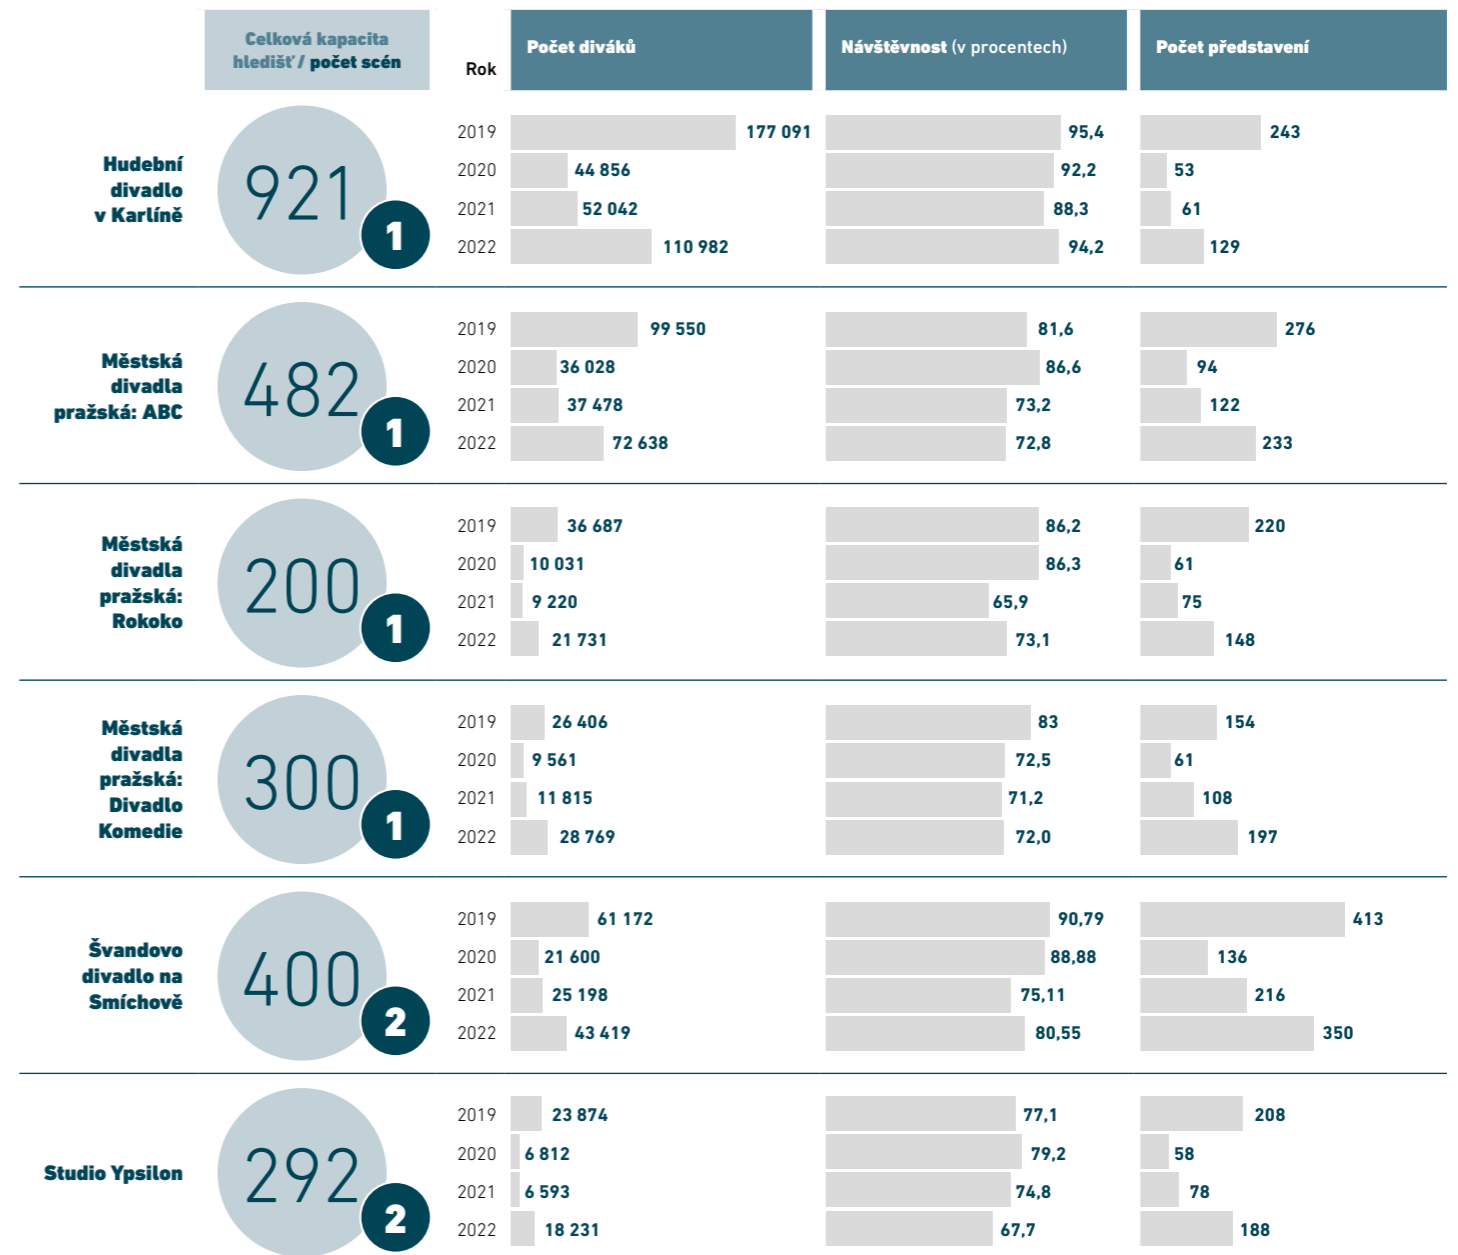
Celková kapacita hledišť / počet scén

Rok

Počet diváků

Návštěvnost (v procentech)

Počet představení

Hudební divadlo v Karlíně

921

1

| Rok | Počet diváků | Návštěvnost (v procentech) | Počet představení |
|---|---|---|---|
| 2019 | 177 091 | 95,4 | 243 |
| 2020 | 44 856 | 92,2 | 53 |
| 2021 | 52 042 | 88,3 | 61 |
| 2022 | 110 982 | 94,2 | 129 |

Městská divadla pražská: ABC

482

1

| Rok | Počet diváků | Návštěvnost (v procentech) | Počet představení |
|---|---|---|---|
| 2019 | 99 550 | 81,6 | 276 |
| 2020 | 36 028 | 86,6 | 94 |
| 2021 | 37 478 | 73,2 | 122 |
| 2022 | 72 638 | 72,8 | 233 |

Městská divadla pražská: Rokoko

200

1

| Rok | Počet diváků | Návštěvnost (v procentech) | Počet představení |
|---|---|---|---|
| 2019 | 36 687 | 86,2 | 220 |
| 2020 | 10 031 | 86,3 | 61 |
| 2021 | 9 220 | 65,9 | 75 |
| 2022 | 21 731 | 73,1 | 148 |

Městská divadla pražská: Divadlo Komedie

300

1

| Rok | Počet diváků | Návštěvnost (v procentech) | Počet představení |
|---|---|---|---|
| 2019 | 26 406 | 83 | 154 |
| 2020 | 9 561 | 72,5 | 61 |
| 2021 | 11 815 | 71,2 | 108 |
| 2022 | 28 769 | 72,0 | 197 |

Švandovo divadlo na Smíchově

400

2

| Rok | Počet diváků | Návštěvnost (v procentech) | Počet představení |
|---|---|---|---|
| 2019 | 61 172 | 90,79 | 413 |
| 2020 | 21 600 | 88,88 | 136 |
| 2021 | 25 198 | 75,11 | 216 |
| 2022 | 43 419 | 80,55 | 350 |

Studio Ypsilon

292

2

| Rok | Počet diváků | Návštěvnost (v procentech) | Počet představení |
|---|---|---|---|
| 2019 | 23 874 | 77,1 | 208 |
| 2020 | 6 812 | 79,2 | 58 |
| 2021 | 6 593 | 74,8 | 78 |
| 2022 | 18 231 | 67,7 | 188 |